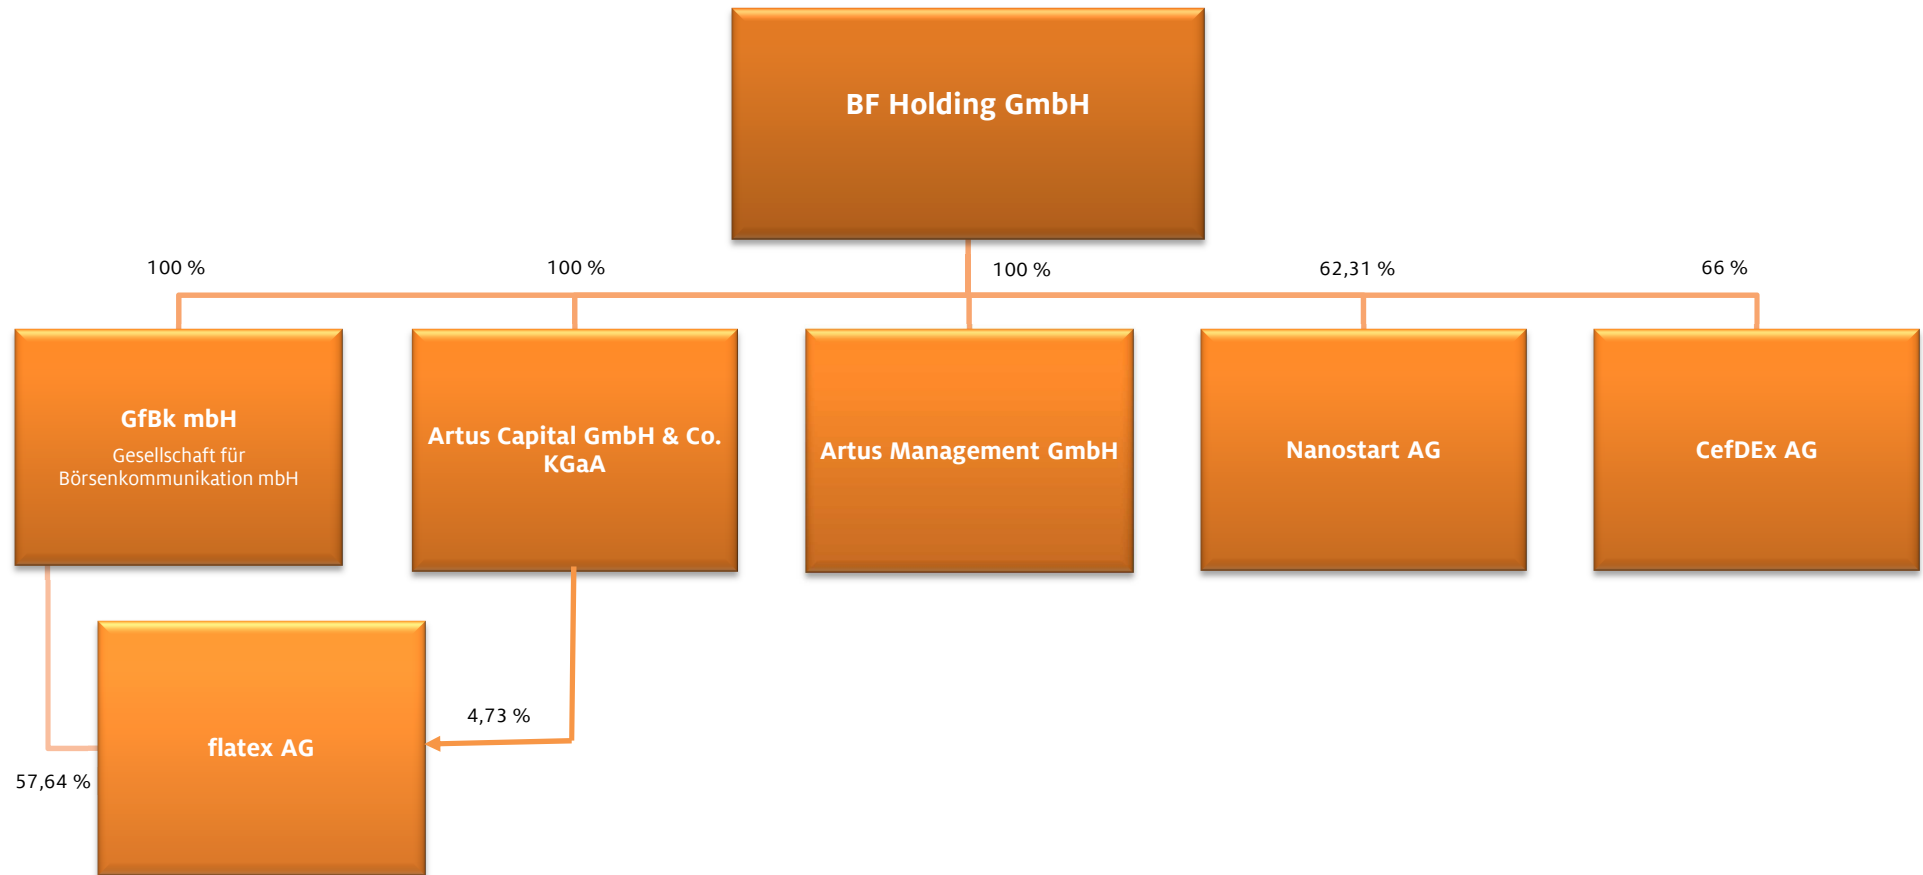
BF Holding GmbH

100 %

100 %

100 %

62,31 %

66 %

GfBk mbH
Gesellschaft für Börsenkommunikation mbH

Artus Capital GmbH & Co. KGaA

Artus Management GmbH

Nanostart AG

CefDEx AG

4,73 %

flatex AG

57,64 %